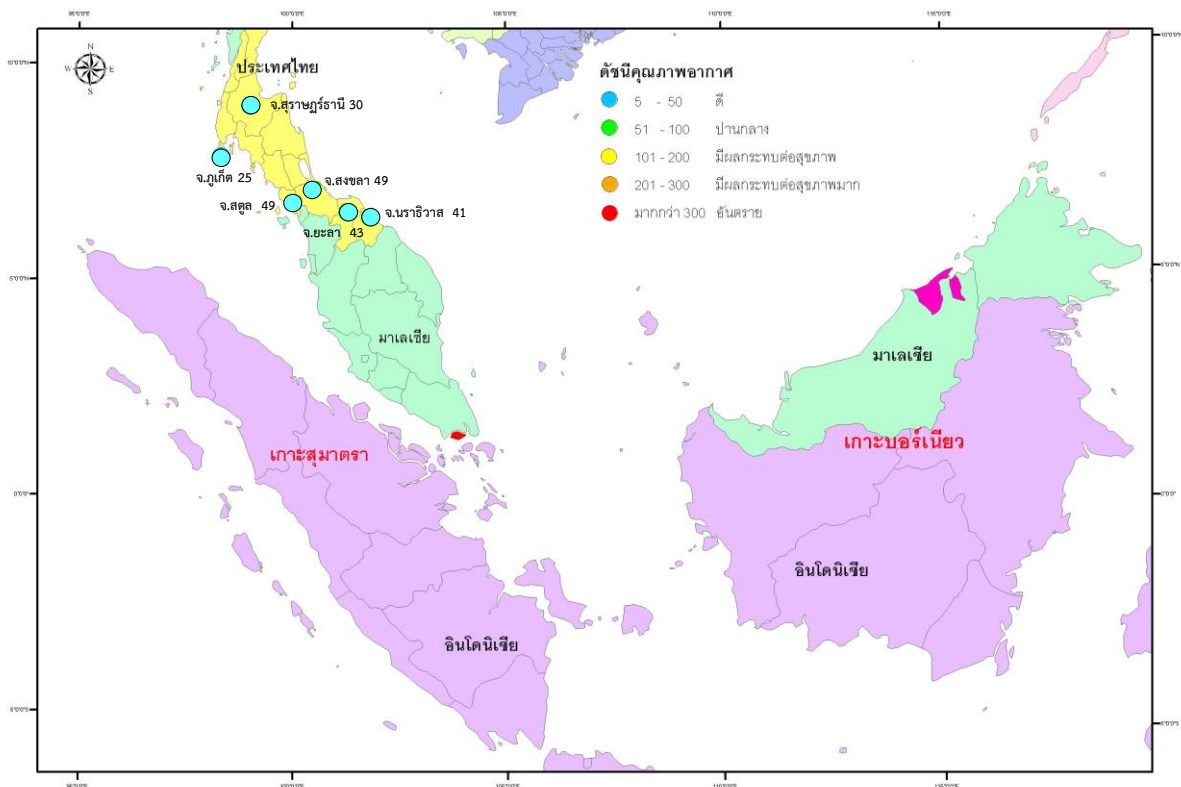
ประเทศไทย

จ.สุราษฎร์ธานี 30

จ.ภูเก็ต 25

จ.สงขลา 49

จ.สตูล 49

จ.ยะลา 43

จ.นราธิวาส 41

ดัชนีคุณภาพอากาศ

| | | |
|---|---|---|
| 5 - 50 | ดี |
| 51 - 100 | ปานกลาง |
| 101 - 200 | มีผลกระทบต่อสุขภาพ |
| 201 - 300 | มีผลกระทบต่อสุขภาพมาก |
| มากกว่า 300 | อันตราย |

มาเลเซีย

มาเลเซีย

เกาะสุมาตรา

เกาะบอร์เนียว

อินโดนิเซีย

อินโดนิเซีย

N

S

E

W